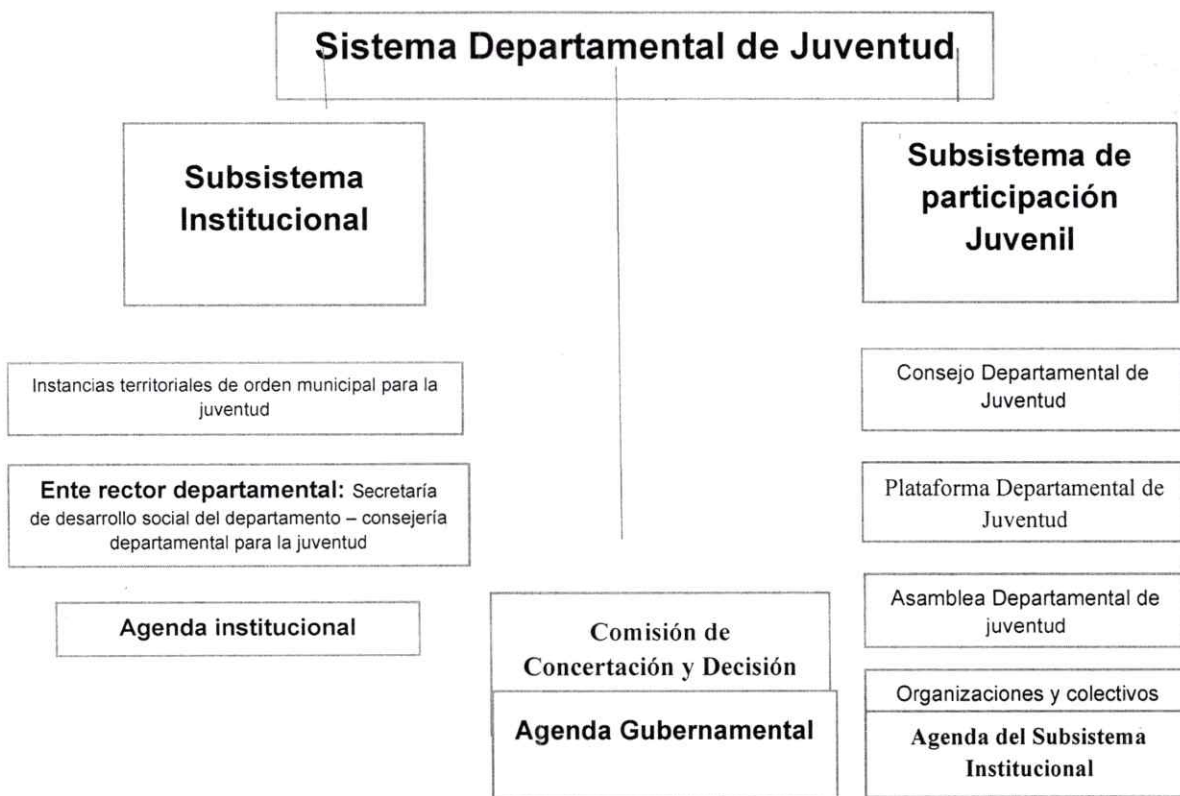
Sistema Departamental de Juventud

Subsistema Institucional

Instancias territoriales de orden municipal para la juventud

Ente rector departamental: Secretaría de desarrollo social del departamento – consejería departamental para la juventud

Agenda institucional

Comisión de Concertación y Decisión

Agenda Gubernamental

Subsistema de participación Juvenil

Consejo Departamental de Juventud

Plataforma Departamental de Juventud

Asamblea Departamental de juventud

Organizaciones y colectivos

Agenda del Subsistema Institucional